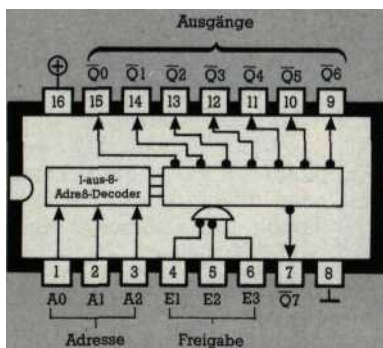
Ausgänge

$\oplus$ $\overline{Q}0$ $\overline{Q}1$ $\overline{Q}2$ $\overline{Q}3$ $\overline{Q}4$ $\overline{Q}5$ $\overline{Q}6$

16 15 14 13 12 11 10 9

1-aus-8-
Adreß-Decoder

1 2 3 4 5 6 7 8

A0 A1 A2 E1 E2 E3 $\overline{Q}7$ $\perp$

Adresse Freigabe